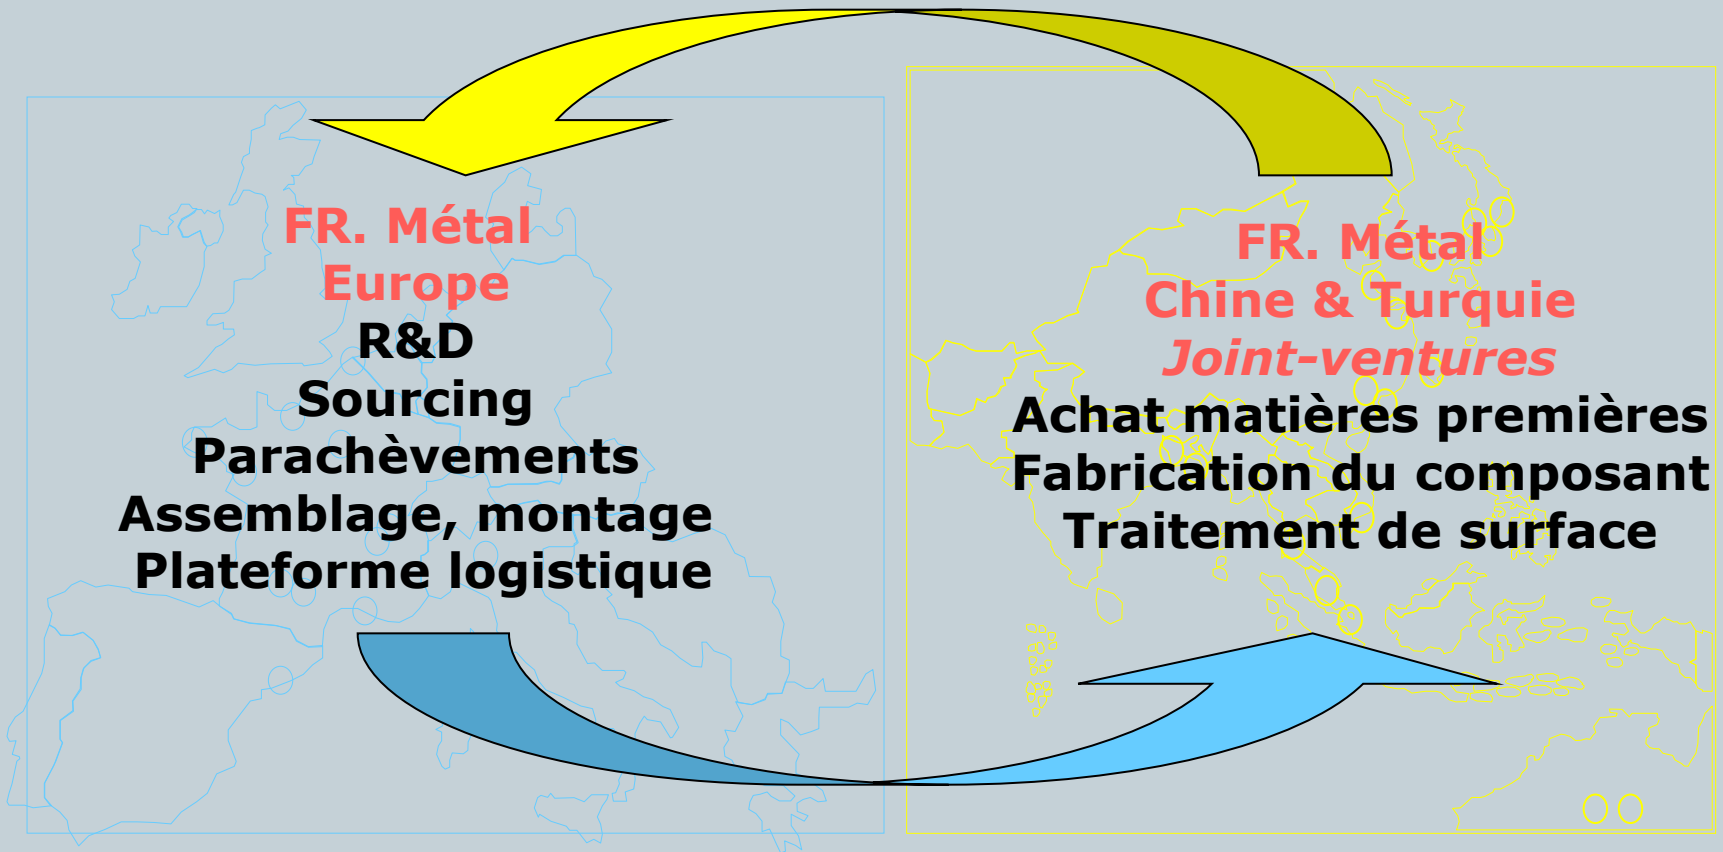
FR. Métal
Europe
R&D
Sourcing
Parachèvements
Assemblage, montage
Plateforme logistique

FR. Métal
Chine & Turquie
Joint-ventures
Achat matières premières
Fabrication du composant
Traitement de surface